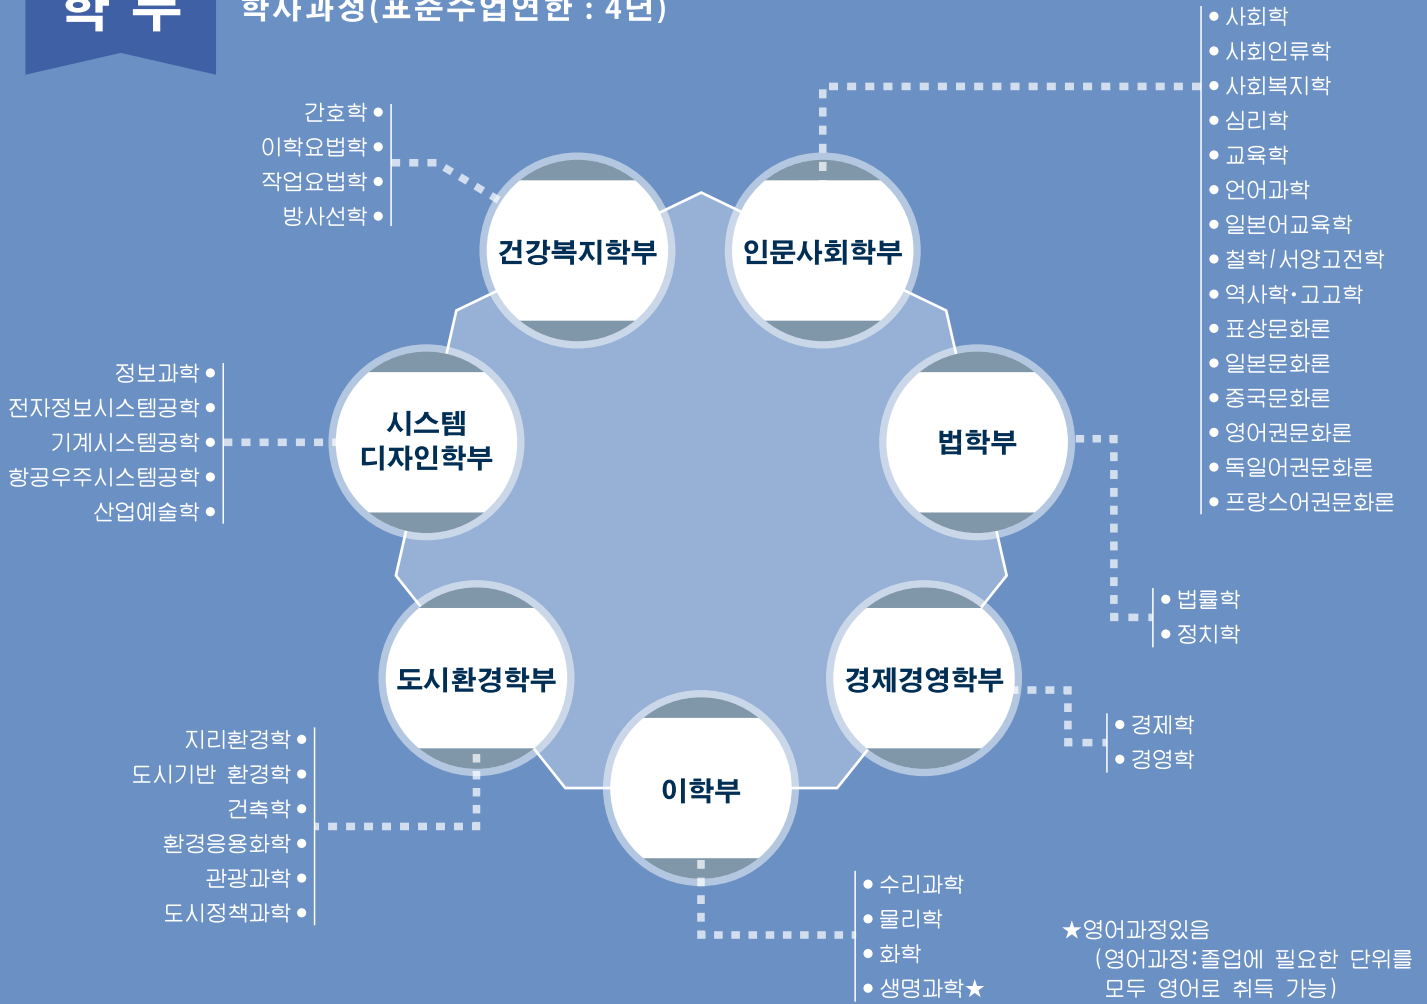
학 부

학사과정(표준수업연한 : 4년)

간호학
이학요법학
작업요법학
방사선학

건강복지학부

인문사회학부

사회학
사회인류학
사회복지학
심리학
교육학
언어과학
일본어교육학
철학/서양고전학
역사학·고고학
표상문화론
일본문화론
중국문화론
영어권문화론
독일어권문화론
프랑스어권문화론

정보과학
전자정보시스템공학
기계시스템공학
항공우주시스템공학
산업예술학

시스템 디자인학부

법학부

법률학
정치학

도시환경학부

경제경영학부

경제학
경영학

이학부

지리환경학
도시기반 환경학
건축학
환경응용화학
관광과학
도시정책과학

수리과학
물리학
화학
생명과학★

★영어과정있음
(영어과정:졸업에 필요한 단위를 모두 영어로 취득 가능)